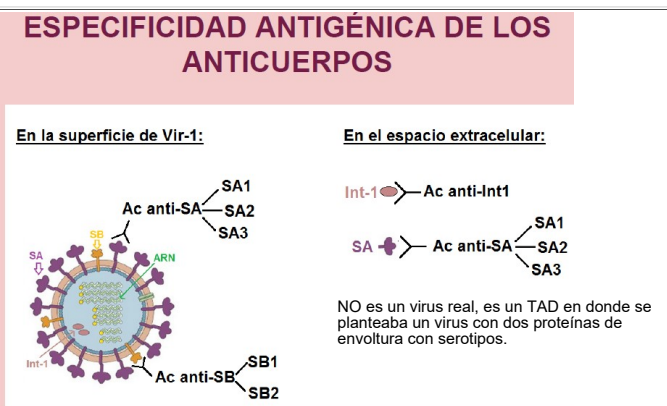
ESPECIFICIDAD ANTIGÉNICA DE LOS ANTICUERPOS

En la superficie de Vir-1:

Ac anti-SA
SA1
SA2
SA3

SB
SA
ARN
Int-1

Ac anti-SB
SB1
SB2

En el espacio extracelular:

Int-1 Ac anti-Int1

SA Ac anti-SA
SA1
SA2
SA3

NO es un virus real, es un TAD en donde se planteaba un virus con dos proteínas de envoltura con serotipos.